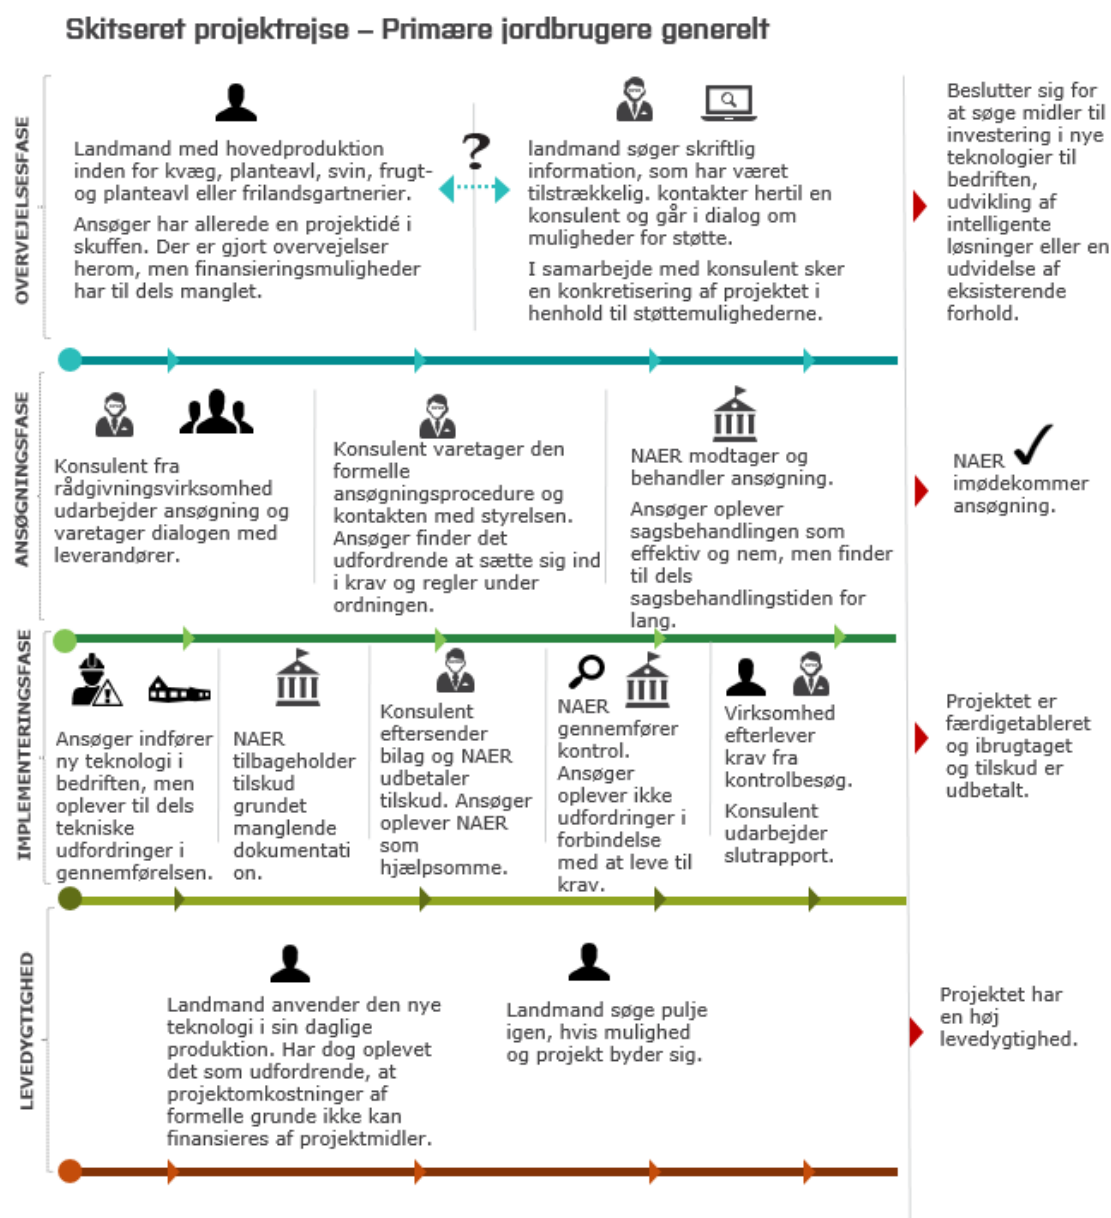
Skitseret projektrejse – Primære jordbrugere generelt

OVERVEJELSESFASE

Landmand med hovedproduktion inden for kvæg, planteavl, svin, frugt- og planteavl eller frilandsgartnerier.

Ansøger har allerede en projektidé i skuffen. Der er gjort overvejelser herom, men finansieringsmuligheder har til dels manglet.

?

landmand søger skriftlig information, som har været tilstrækkelig. kontakter hertil en konsulent og går i dialog om muligheder for støtte.

I samarbejde med konsulent sker en konkretisering af projektet i henhold til støttemulighederne.

Beslutter sig for at søge midler til investering i nye teknologier til bedriften, udvikling af intelligente løsninger eller en udvidelse af eksisterende forhold.

ANSØGNINGSFASE

Konsulent fra rådgivningsvirksomhed udarbejder ansøgning og varetager dialogen med leverandører.

Konsulent varetager den formelle ansøgningsprocedure og kontakten med styrelsen. Ansøger finder det udfordrende at sætte sig ind i krav og regler under ordningen.

NAER modtager og behandler ansøgning.

Ansøger oplever sagsbehandlingen som effektiv og nem, men finder til dels sagsbehandlingstiden for lang.

NAER imødekommer ansøgning.

IMPLEMENTERINGSFASE

Ansøger indfører ny teknologi i bedriften, men oplever til dels tekniske udfordringer i gennemførelsen.

NAER tilbageholder tilskud grundet manglende dokumentation.

Konsulent eftersender bilag og NAER udbetaler tilskud. Ansøger oplever NAER som hjælpsomme.

NAER gennemfører kontrol. Ansøger oplever ikke udfordringer i forbindelse med at leve til krav.

Virksomhed efterlever krav fra kontrolbesøg.

Konsulent udarbejder slutrapport.

Projektet er færdigetableret og ibrugtaget og tilskud er udbetalt.

LEVEDYGTIGHED

Landmand anvender den nye teknologi i sin daglige produktion. Har dog oplevet det som udfordrende, at projektomkostninger af formelle grunde ikke kan finansieres af projektmidler.

Landmand søge pulje igen, hvis mulighed og projekt byder sig.

Projektet har en høj levedygtighed.